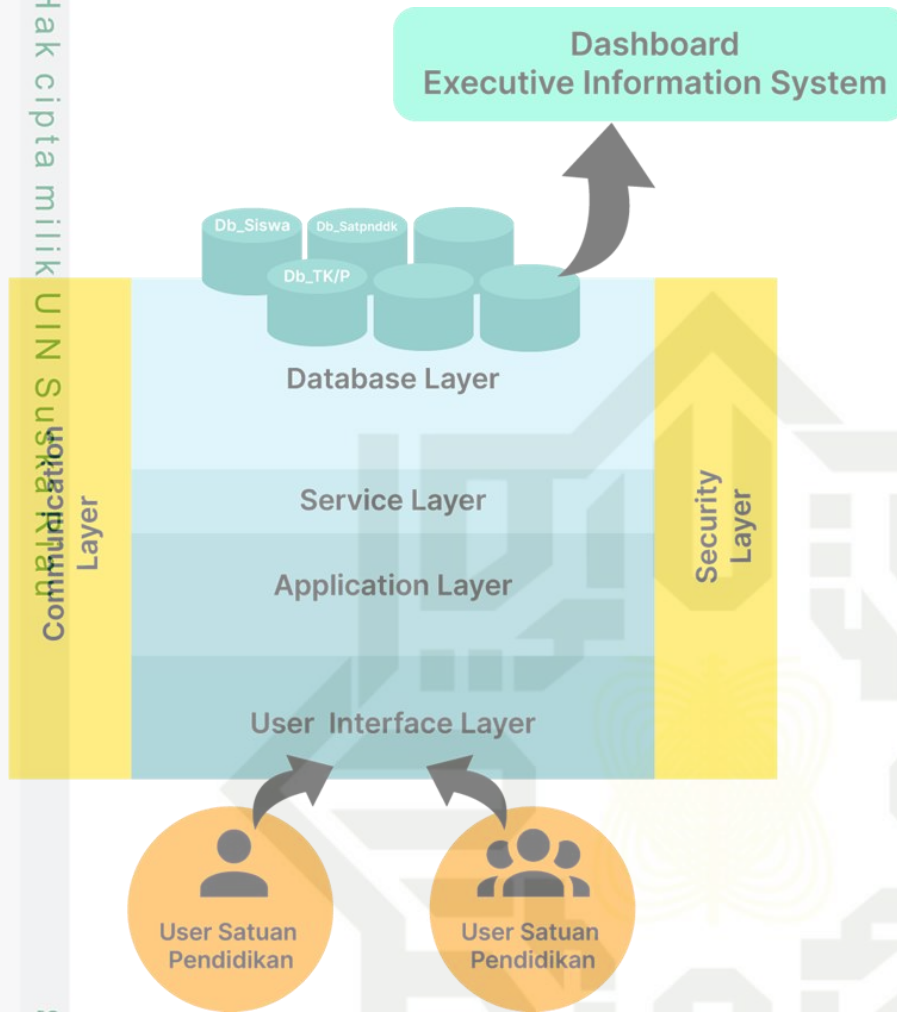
Hak cipta milik UIN Suska Riau

Dashboard
Executive Information System

Db_Siswa

Db_Satpnddk

Db_TK/P

Database Layer

Service Layer

Application Layer

User Interface Layer

Communication Layer

Security Layer

User Satuan Pendidikan

User Satuan Pendidikan